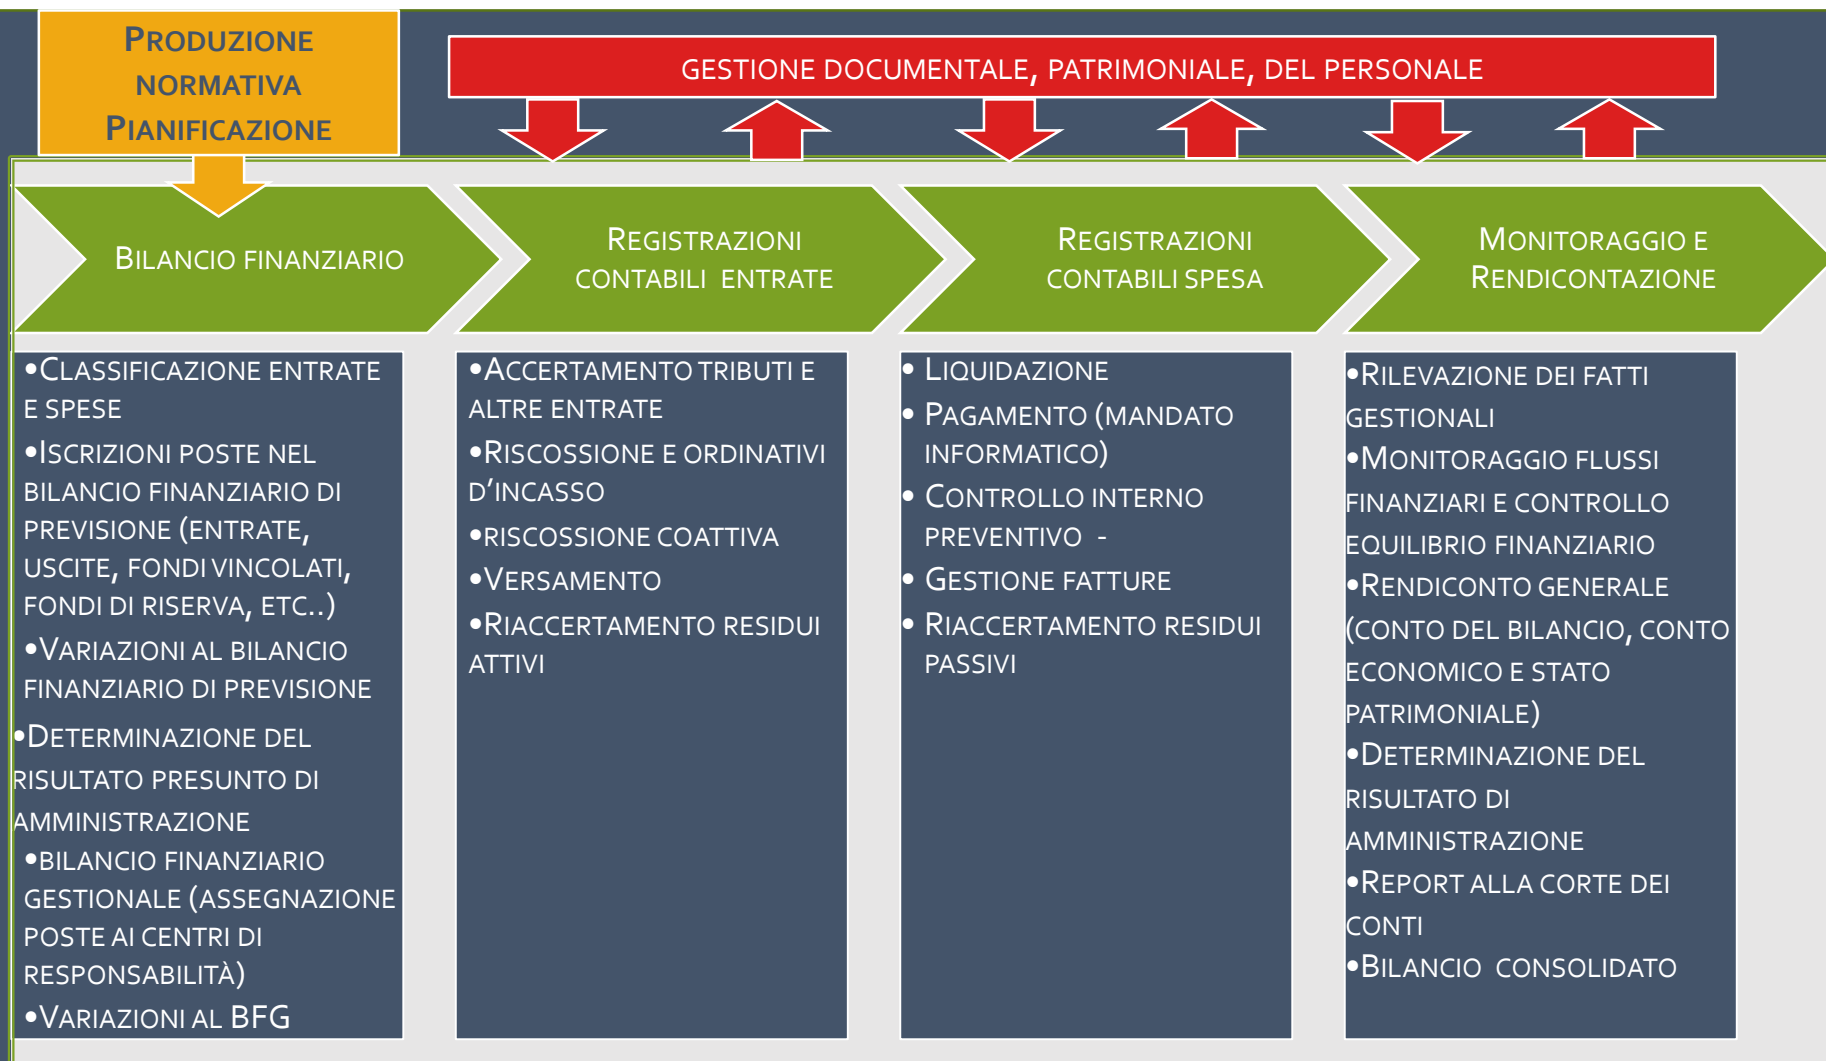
PRODUZIONE NORMATIVA PIANIFICAZIONE

GESTIONE DOCUMENTALE, PATRIMONIALE, DEL PERSONALE

BILANCIO FINANZIARIO

REGISTRAZIONI CONTABILI ENTRATE

REGISTRAZIONI CONTABILI SPESA

MONITORAGGIO E RENDICONTAZIONE

•CLASSIFICAZIONE ENTRATE E SPESE
•ISCRIZIONI POSTE NEL BILANCIO FINANZIARIO DI PREVISIONE (ENTRATE, USCITE, FONDI VINCOLATI, FONDI DI RISERVA, ETC..)
•VARIAZIONI AL BILANCIO FINANZIARIO DI PREVISIONE
•DETERMINAZIONE DEL RISULTATO PRESUNTO DI AMMINISTRAZIONE
•BILANCIO FINANZIARIO GESTIONALE (ASSEGNAZIONE POSTE AI CENTRI DI RESPONSABILITÀ)
•VARIAZIONI AL BFG

•ACCERTAMENTO TRIBUTI E ALTRE ENTRATE
•RISCOSSIONE E ORDINATIVI D'INCASSO
•RISCOSSIONE COATTIVA
•VERSAMENTO
•RIACCERTAMENTO RESIDUI ATTIVI

• LIQUIDAZIONE
• PAGAMENTO (MANDATO INFORMATICO)
• CONTROLLO INTERNO PREVENTIVO -
• GESTIONE FATTURE
• RIACCERTAMENTO RESIDUI PASSIVI

•RILEVAZIONE DEI FATTI GESTIONALI
•MONITORAGGIO FLUSSI FINANZIARI E CONTROLLO EQUILIBRIO FINANZIARIO
•RENDICONTO GENERALE (CONTO DEL BILANCIO, CONTO ECONOMICO E STATO PATRIMONIALE)
•DETERMINAZIONE DEL RISULTATO DI AMMINISTRAZIONE
•REPORT ALLA CORTE DEI CONTI
•BILANCIO CONSOLIDATO